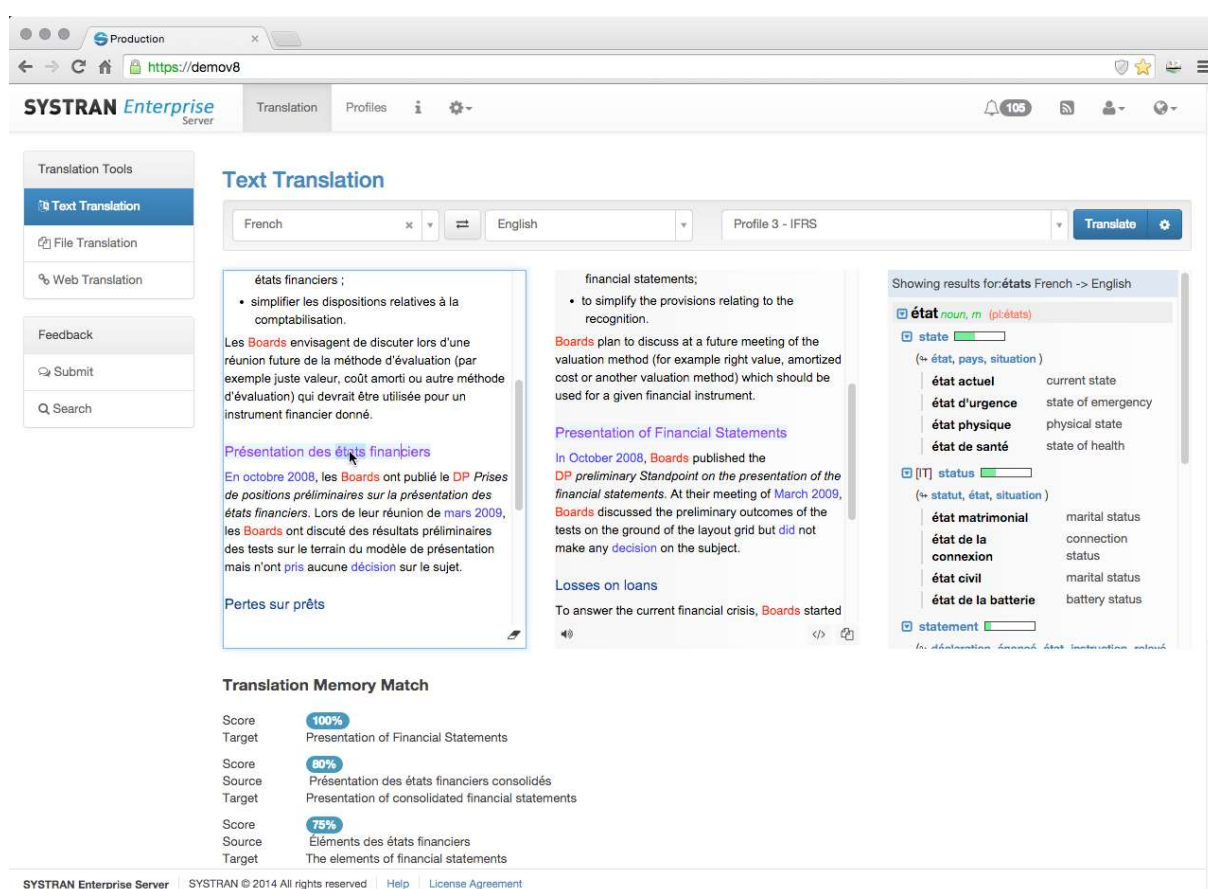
Production

https://demov8

SYSTRAN Enterprise Server

Translation Profiles

105

Translation Tools

Text Translation

File Translation

Web Translation

Feedback

Submit

Search

Text Translation

French

English

Profile 3 - IFRS

Translate

états financiers ;

• simplifier les dispositions relatives à la comptabilisation.

Les Boards envisagent de discuter lors d'une réunion future de la méthode d'évaluation (par exemple juste valeur, coût amorti ou autre méthode d'évaluation) qui devrait être utilisée pour un instrument financier donné.

Présentation des états financiers

En octobre 2008, les Boards ont publié le DP Prises de positions préliminaires sur la présentation des états financiers. Lors de leur réunion de mars 2009, les Boards ont discuté des résultats préliminaires des tests sur le terrain du modèle de présentation mais n'ont pris aucune décision sur le sujet.

Pertes sur prêts

financial statements;

• to simplify the provisions relating to the recognition.

Boards plan to discuss at a future meeting of the valuation method (for example right value, amortized cost or another valuation method) which should be used for a given financial instrument.

Presentation of Financial Statements

In October 2008, Boards published the DP preliminary Standpoint on the presentation of the financial statements. At their meeting of March 2009, Boards discussed the preliminary outcomes of the tests on the ground of the layout grid but did not make any decision on the subject.

Losses on loans

To answer the current financial crisis, Boards started

Showing results for:états French -> English

état noun, m (pl:états)

state

(← état, pays, situation )

| état actuel | current state |
|---|---|
| état d'urgence | state of emergency |
| état physique | physical state |
| état de santé | state of health |

[IT] status

(← statut, état, situation )

| état matrimonial | marital status |
|---|---|
| état de la connexion | connection status |
| état civil | marital status |
| état de la batterie | battery status |

statement

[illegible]

Translation Memory Match

Score 100%
Target Presentation of Financial Statements

Score 80%
Source Présentation des états financiers consolidés
Target Presentation of consolidated financial statements

Score 75%
Source Éléments des états financiers
Target The elements of financial statements

SYSTRAN Enterprise Server SYSTRAN © 2014 All rights reserved Help License Agreement